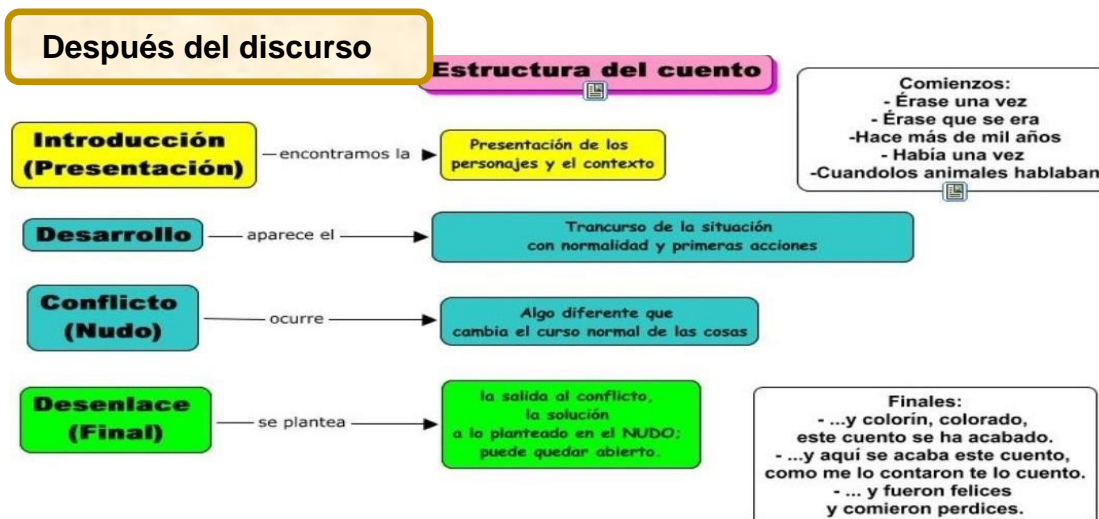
Después del discurso

Estructura del cuento

Comienzos:
- Érase una vez
- Érase que se era
-Hace más de mil años
- Había una vez
-Cuandolos animales hablaban

Introducción (Presentación) — encontramos la → Presentación de los personajes y el contexto

Desarrollo — aparece el → Trancurso de la situación con normalidad y primeras acciones

Conflicto (Nudo) — ocurre → Algo diferente que cambia el curso normal de las cosas

Desenlace (Final) — se plantea → la salida al conflicto, la solución a lo planteado en el NUDO; puede quedar abierto.

Finales:
- ...y colorín, colorado, este cuento se ha acabado.
- ...y aquí se acaba este cuento, como me lo contaron te lo cuento.
- ... y fueron felices y comieron perdices.